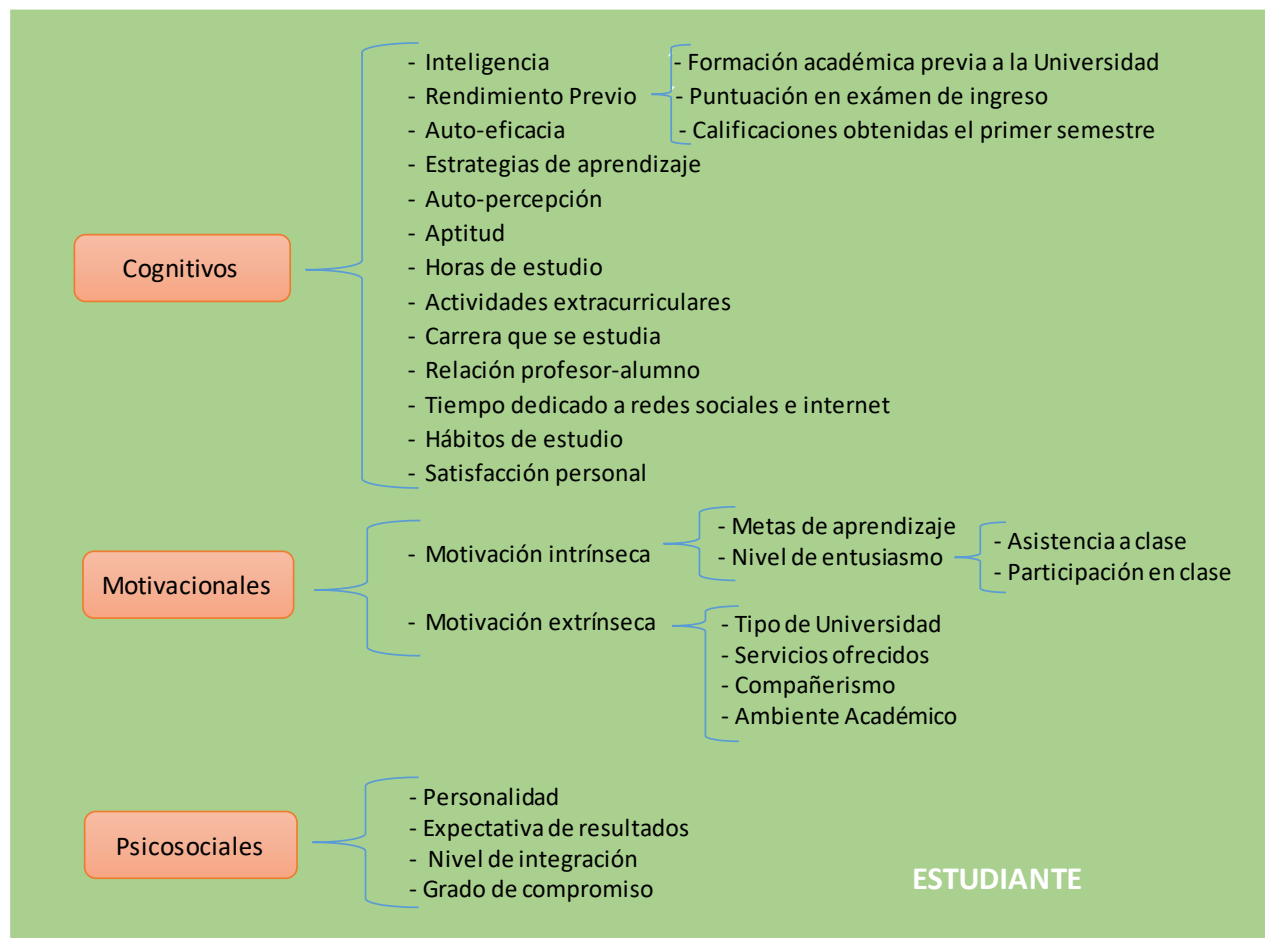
Cognitivos

- Inteligencia
- Rendimiento Previo
- Auto-eficacia
- Estrategias de aprendizaje
- Auto-percepción
- Aptitud
- Horas de estudio
- Actividades extracurriculares
- Carrera que se estudia
- Relación profesor-alumno
- Tiempo dedicado a redes sociales e internet
- Hábitos de estudio
- Satisfacción personal

- Formación académica previa a la Universidad
- Puntuación en exámen de ingreso
- Calificaciones obtenidas el primer semestre

Motivacionales

- Motivación intrínseca
- Metas de aprendizaje
- Nivel de entusiasmo
- Asistencia a clase
- Participación en clase

- Motivación extrínseca
- Tipo de Universidad
- Servicios ofrecidos
- Compañerismo
- Ambiente Académico

Psicosociales

- Personalidad
- Expectativa de resultados
- Nivel de integración
- Grado de compromiso

ESTUDIANTE